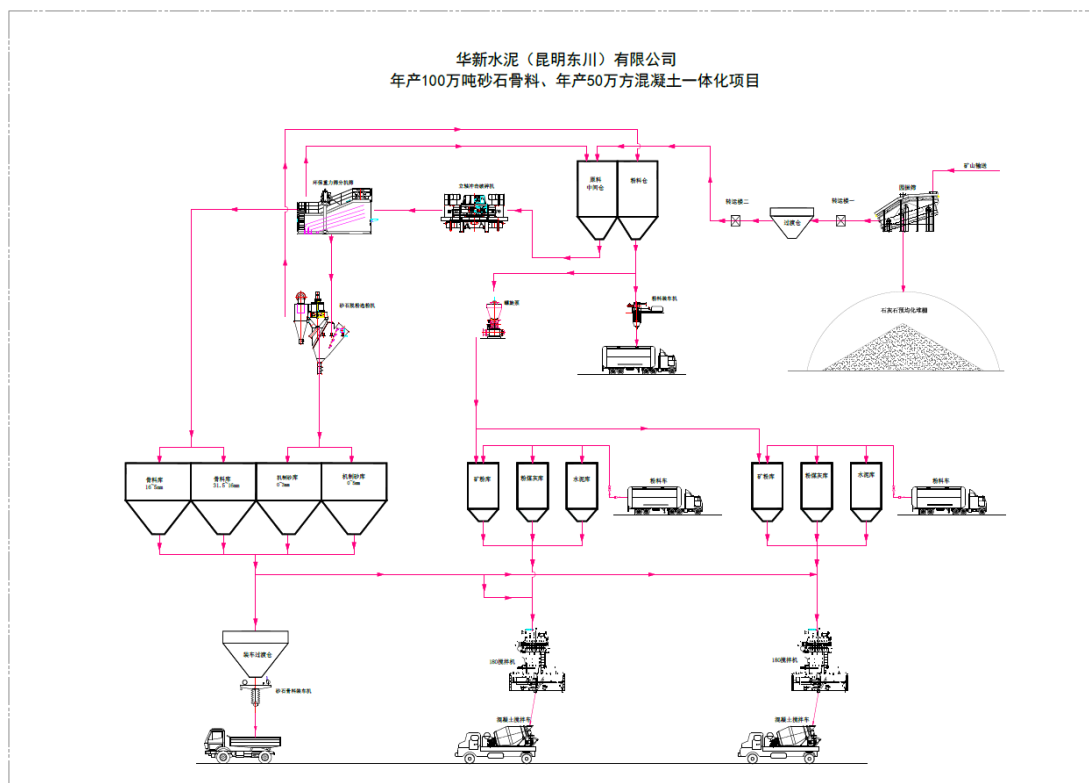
华新水泥（昆明东川）有限公司
年产100万吨砂石骨料、年产50万方混凝土一体化项目

矿山輸送
圆振筛
转运楼一
过渡仓
转运楼二
原料中间仓
粉料仓
立轴冲击破碎机
环保重力筛分机筛
砂石散装收尘机
螺旋泵
粉料装车机
石灰石预均化堆棚

骨料库 16~5mm
骨料库 31.5~16mm
机制砂库 0~3mm
机制砂库 0~5mm

矿粉库
粉煤灰库
水泥库
粉料车

矿粉库
粉煤灰库
水泥库
粉料车

装车过渡仓
砂石骨料装车机
180搅拌机
混凝土搅拌车
180搅拌机
混凝土搅拌车